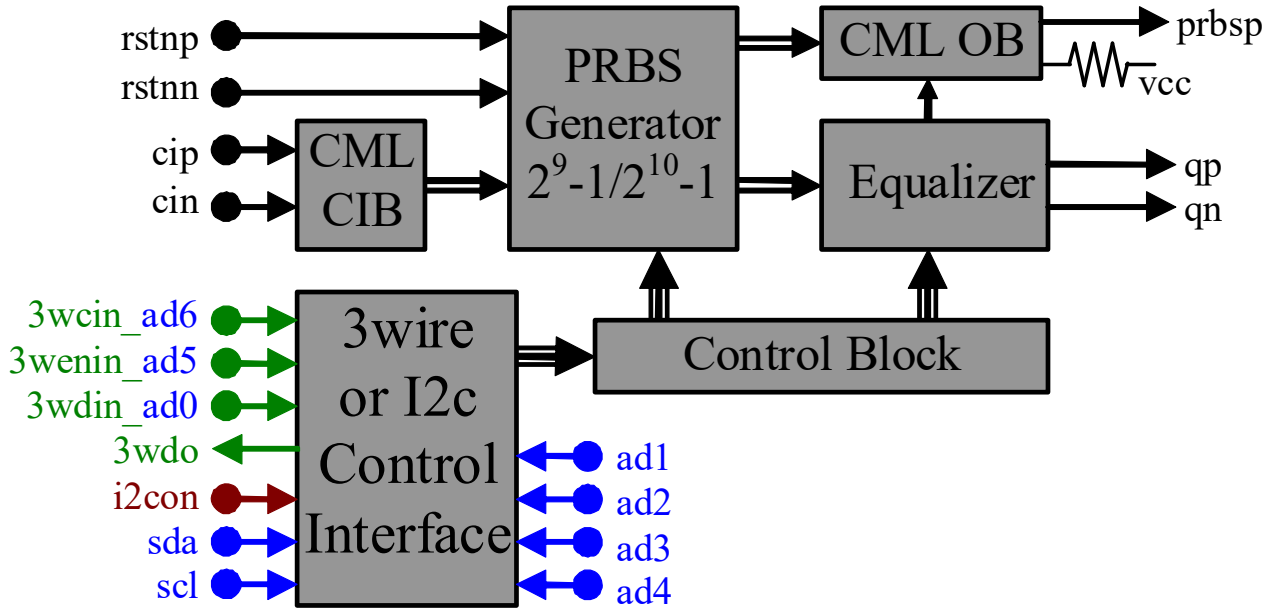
rstnp
rstnn
cip
cin
CML CIB
PRBS Generator $2^9$-1/$2^{10}$-1
CML OB
prbsp
vcc
Equalizer
qp
qn
3wcin_ad6
3wenin_ad5
3wdin_ad0
3wdo
i2con
sda
scl
3wire or I2c Control Interface
Control Block
ad1
ad2
ad3
ad4